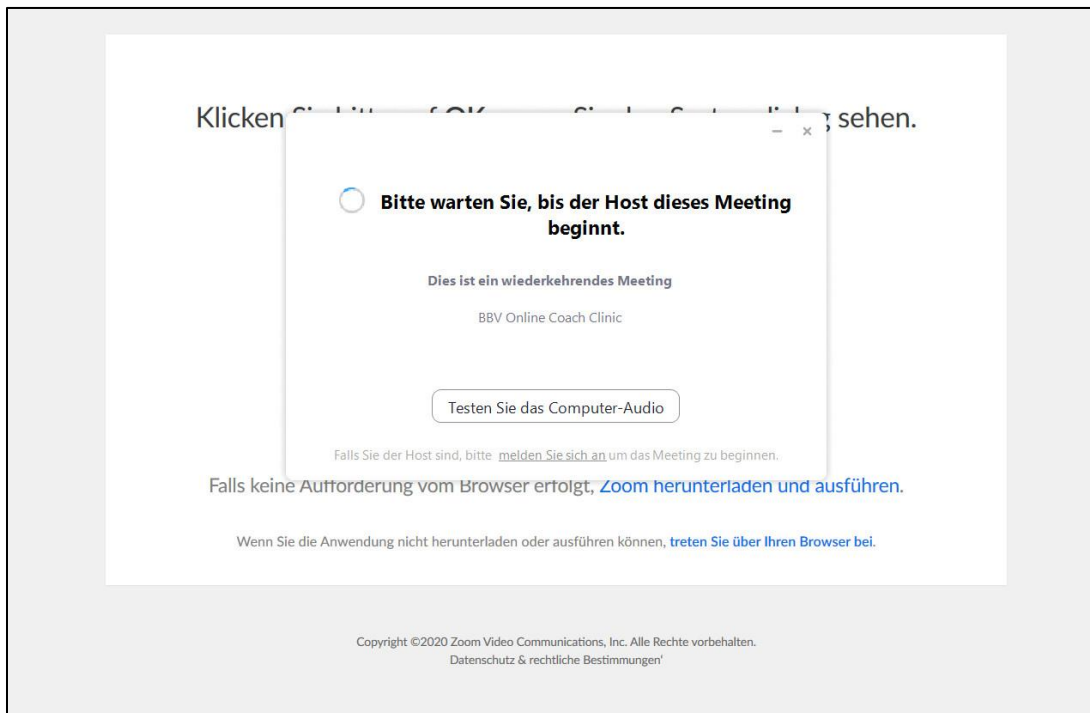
Klicken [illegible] sehen.

– ×

Bitte warten Sie, bis der Host dieses Meeting beginnt.

Dies ist ein wiederkehrendes Meeting

BBV Online Coach Clinic

Testen Sie das Computer-Audio

Falls Sie der Host sind, bitte melden Sie sich an um das Meeting zu beginnen.

Falls keine Aufforderung vom Browser erfolgt, Zoom herunterladen und ausführen.

Wenn Sie die Anwendung nicht herunterladen oder ausführen können, treten Sie über Ihren Browser bei.

Copyright ©2020 Zoom Video Communications, Inc. Alle Rechte vorbehalten.
Datenschutz & rechtliche Bestimmungen'